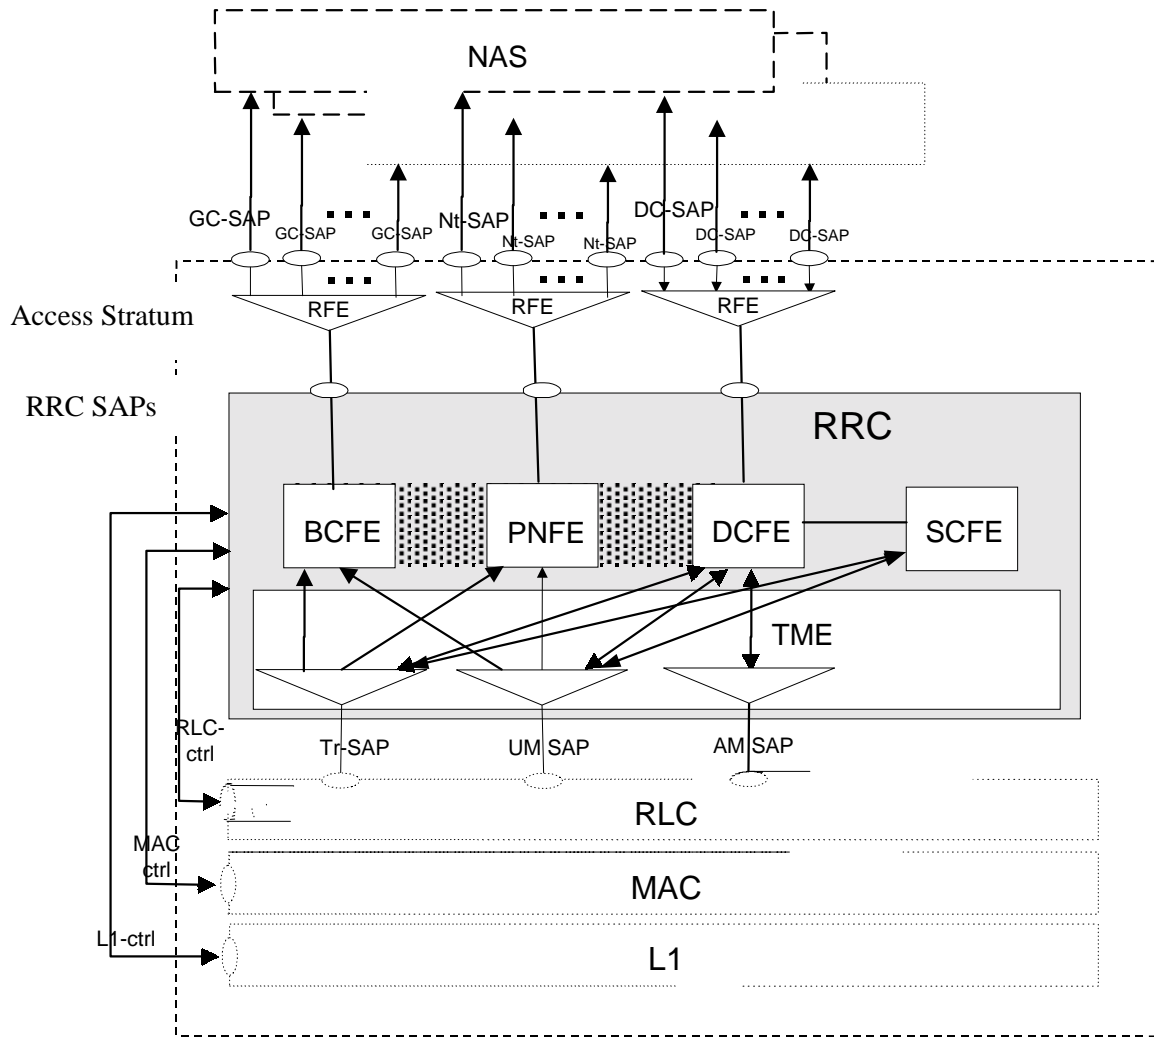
NAS

GC-SAP
GC-SAP
GC-SAP
Nt-SAP
Nt-SAP
Nt-SAP
DC-SAP
DC-SAP
DC-SAP

Access Stratum

RFE
RFE
RFE

RRC SAPs

RRC

BCFE
PNFE
DCFE
SCFE

TME

RLC-ctrl
Tr-SAP
UM SAP
AM SAP

RLC

MAC ctrl

MAC

L1-ctrl

L1